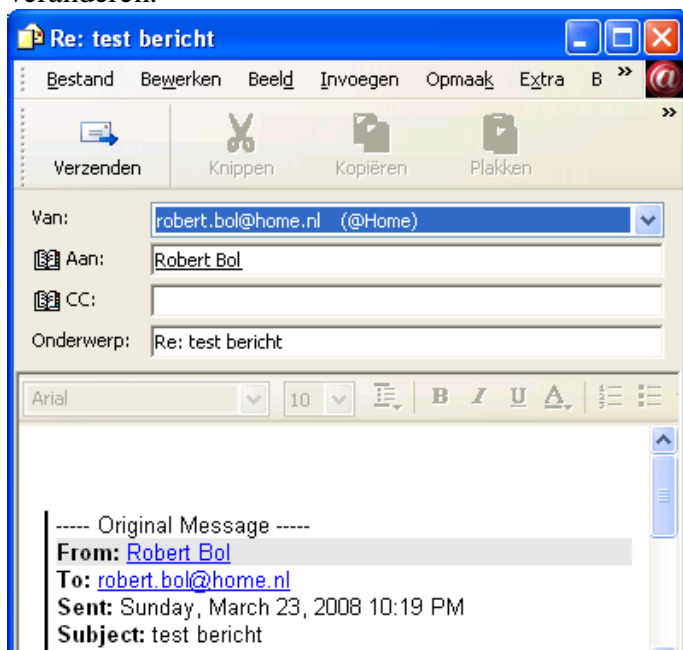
veranderen.

Re: test bericht

Bestand Bewerken Beeld Invoegen Opmaak Extra B »

Verzenden Knippen Kopiëren Plakken

Van: robert.bol@home.nl (@Home)

Aan: Robert Bol

CC:

Onderwerp: Re: test bericht

Arial 10 B I U A

----- Original Message -----
From: Robert Bol
To: robert.bol@home.nl
Sent: Sunday, March 23, 2008 10:19 PM
Subject: test bericht